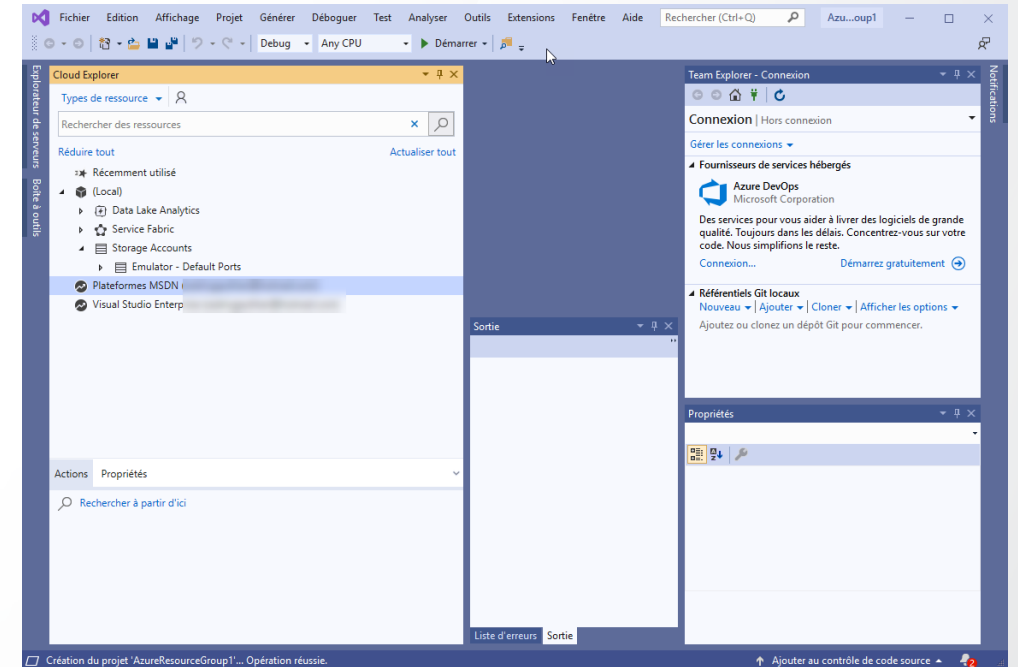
Fichier Edition Affichage Projet Générer Déboguer Test Analyser Outils Extensions Fenêtre Aide Rechercher (Ctrl+Q) Azu...oup1

Debug Any CPU Démarrer

Explorateur de serveurs Boîte à outils

Cloud Explorer

Types de ressource

Rechercher des ressources

Réduire tout Actualiser tout

Récemment utilisé
(Local)
Data Lake Analytics
Service Fabric
Storage Accounts
Emulator - Default Ports
Plateformes MSDN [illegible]
Visual Studio Enterp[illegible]

Actions Propriétés

Rechercher à partir d'ici

Sortie

Liste d'erreurs Sortie

Team Explorer - Connexion

Connexion | Hors connexion

Gérer les connexions

Fournisseurs de services hébergés

Azure DevOps
Microsoft Corporation

Des services pour vous aider à livrer des logiciels de grande qualité. Toujours dans les délais. Concentrez-vous sur votre code. Nous simplifions le reste.

Connexion... Démarrez gratuitement

Référentiels Git locaux

Nouveau | Ajouter | Cloner | Afficher les options

Ajoutez ou clonez un dépôt Git pour commencer.

Propriétés

Notifications

Création du projet 'AzureResourceGroup1'... Opération réussie.

Ajouter au contrôle de code source

2